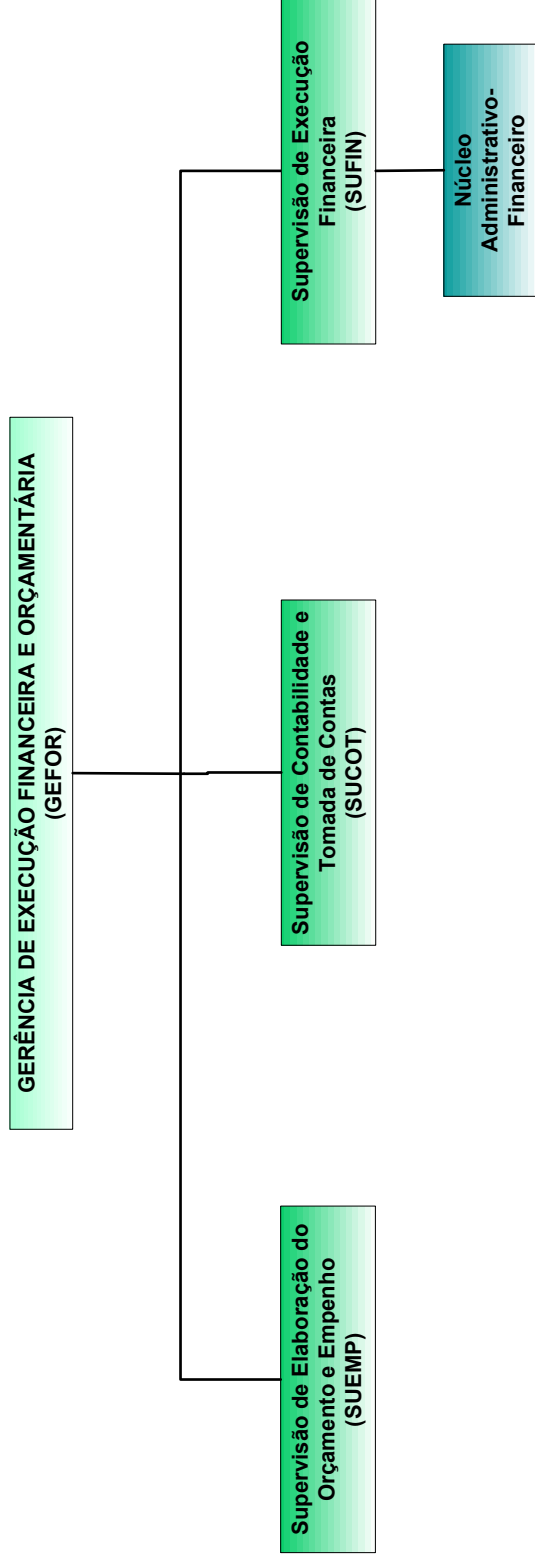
GERÊNCIA DE EXECUÇÃO FINANCEIRA E ORÇAMENTÁRIA (GEFOR)

Supervisão de Elaboração do Orçamento e Empenho (SUEMP)

Supervisão de Contabilidade e Tomada de Contas (SUCOT)

Supervisão de Execução Financeira (SUFIN)

Núcleo Administrativo-Financeiro